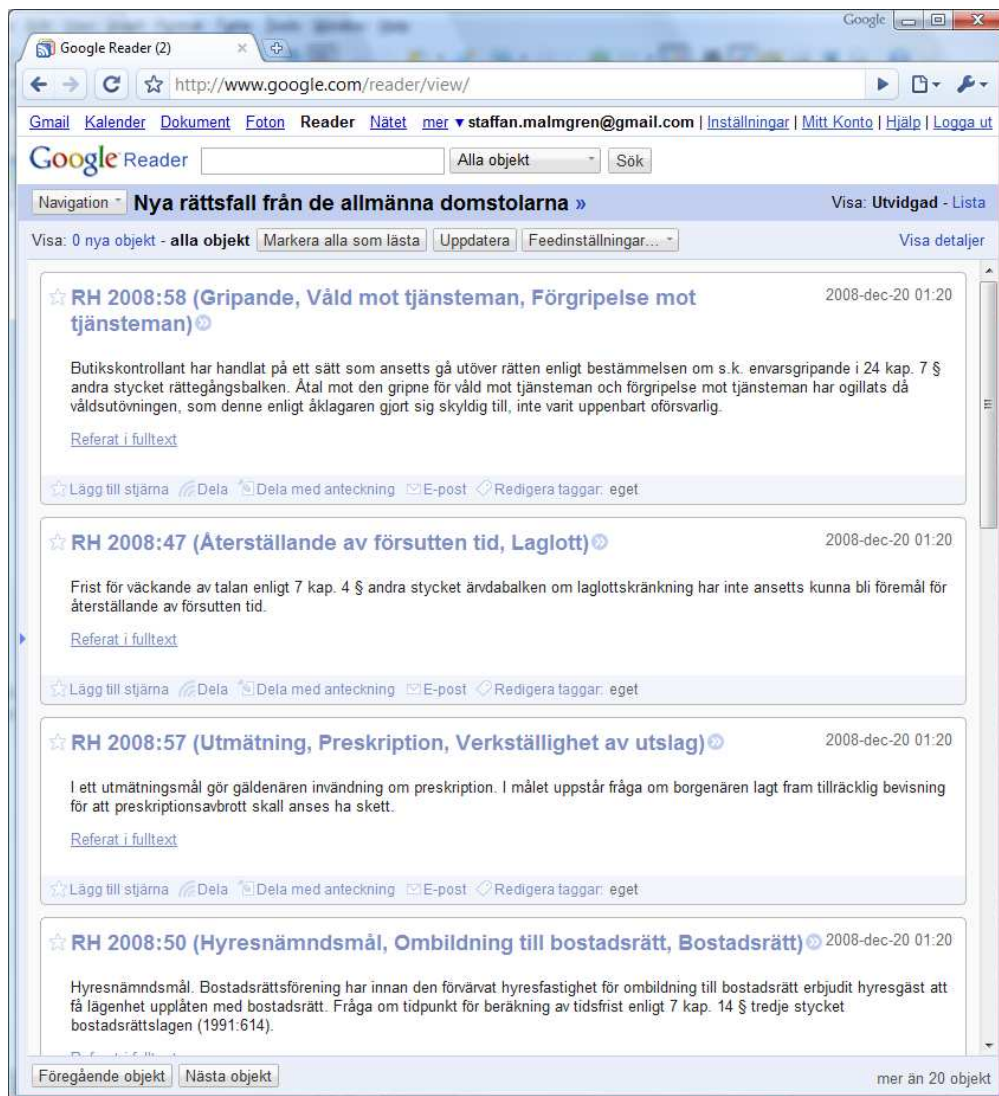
Google

Google Reader (2)

http://www.google.com/reader/view/

Gmail Kalender Dokument Foton Reader Nätet mer ▾ staffan.malmgren@gmail.com | Inställningar | Mitt Konto | Hjälp | Logga ut

Google Reader

Alla objekt

Sök

Navigation Nya rättsfall från de allmänna domstolarna »

Visa: Utvidgad - Lista

Visa: 0 nya objekt - alla objekt Markera alla som lästa Uppdatera Feedinställningar...

Visa detaljer

RH 2008:58 (Gripande, Våld mot tjänsteman, Förgripelse mot tjänsteman)

2008-dec-20 01:20

Butikskontrollant har handlat på ett sätt som ansetts gå utöver rätten enligt bestämmelsen om s.k. envarsgripande i 24 kap. 7 § andra stycket rättegångsbalken. Åtal mot den gripne för våld mot tjänsteman och förgripelse mot tjänsteman har ogillats då våldsutövningen, som denne enligt åklagaren gjort sig skyldig till, inte varit uppenbart oförsvarlig.

Referat i fulltext

Lägg till stjärna Dela Dela med anteckning E-post Redigera taggar: eget

RH 2008:47 (Återställande av försutten tid, Laglott)

2008-dec-20 01:20

Frist för väckande av talan enligt 7 kap. 4 § andra stycket ärvdabalken om laglottskränkning har inte ansetts kunna bli föremål för återställande av försutten tid.

Referat i fulltext

Lägg till stjärna Dela Dela med anteckning E-post Redigera taggar: eget

RH 2008:57 (Utmätning, Preskription, Verkställighet av utslag)

2008-dec-20 01:20

I ett utmätningsmål gör gäldenären invändning om preskription. I målet uppstår fråga om borgenären lagt fram tillräcklig bevisning för att preskriptionsavbrott skall anses ha skett.

Referat i fulltext

Lägg till stjärna Dela Dela med anteckning E-post Redigera taggar: eget

RH 2008:50 (Hyresnämndsmål, Ombildning till bostadsrätt, Bostadsrätt)

2008-dec-20 01:20

Hyresnämndsmål. Bostadsrättsförening har innan den förvärvat hyresfastighet för ombildning till bostadsrätt erbjudit hyresgäst att få lägenhet upplåten med bostadsrätt. Fråga om tidpunkt för beräkning av tidsfrist enligt 7 kap. 14 § tredje stycket bostadsrättslagen (1991:614).

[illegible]

Föregående objekt Nästa objekt

mer än 20 objekt